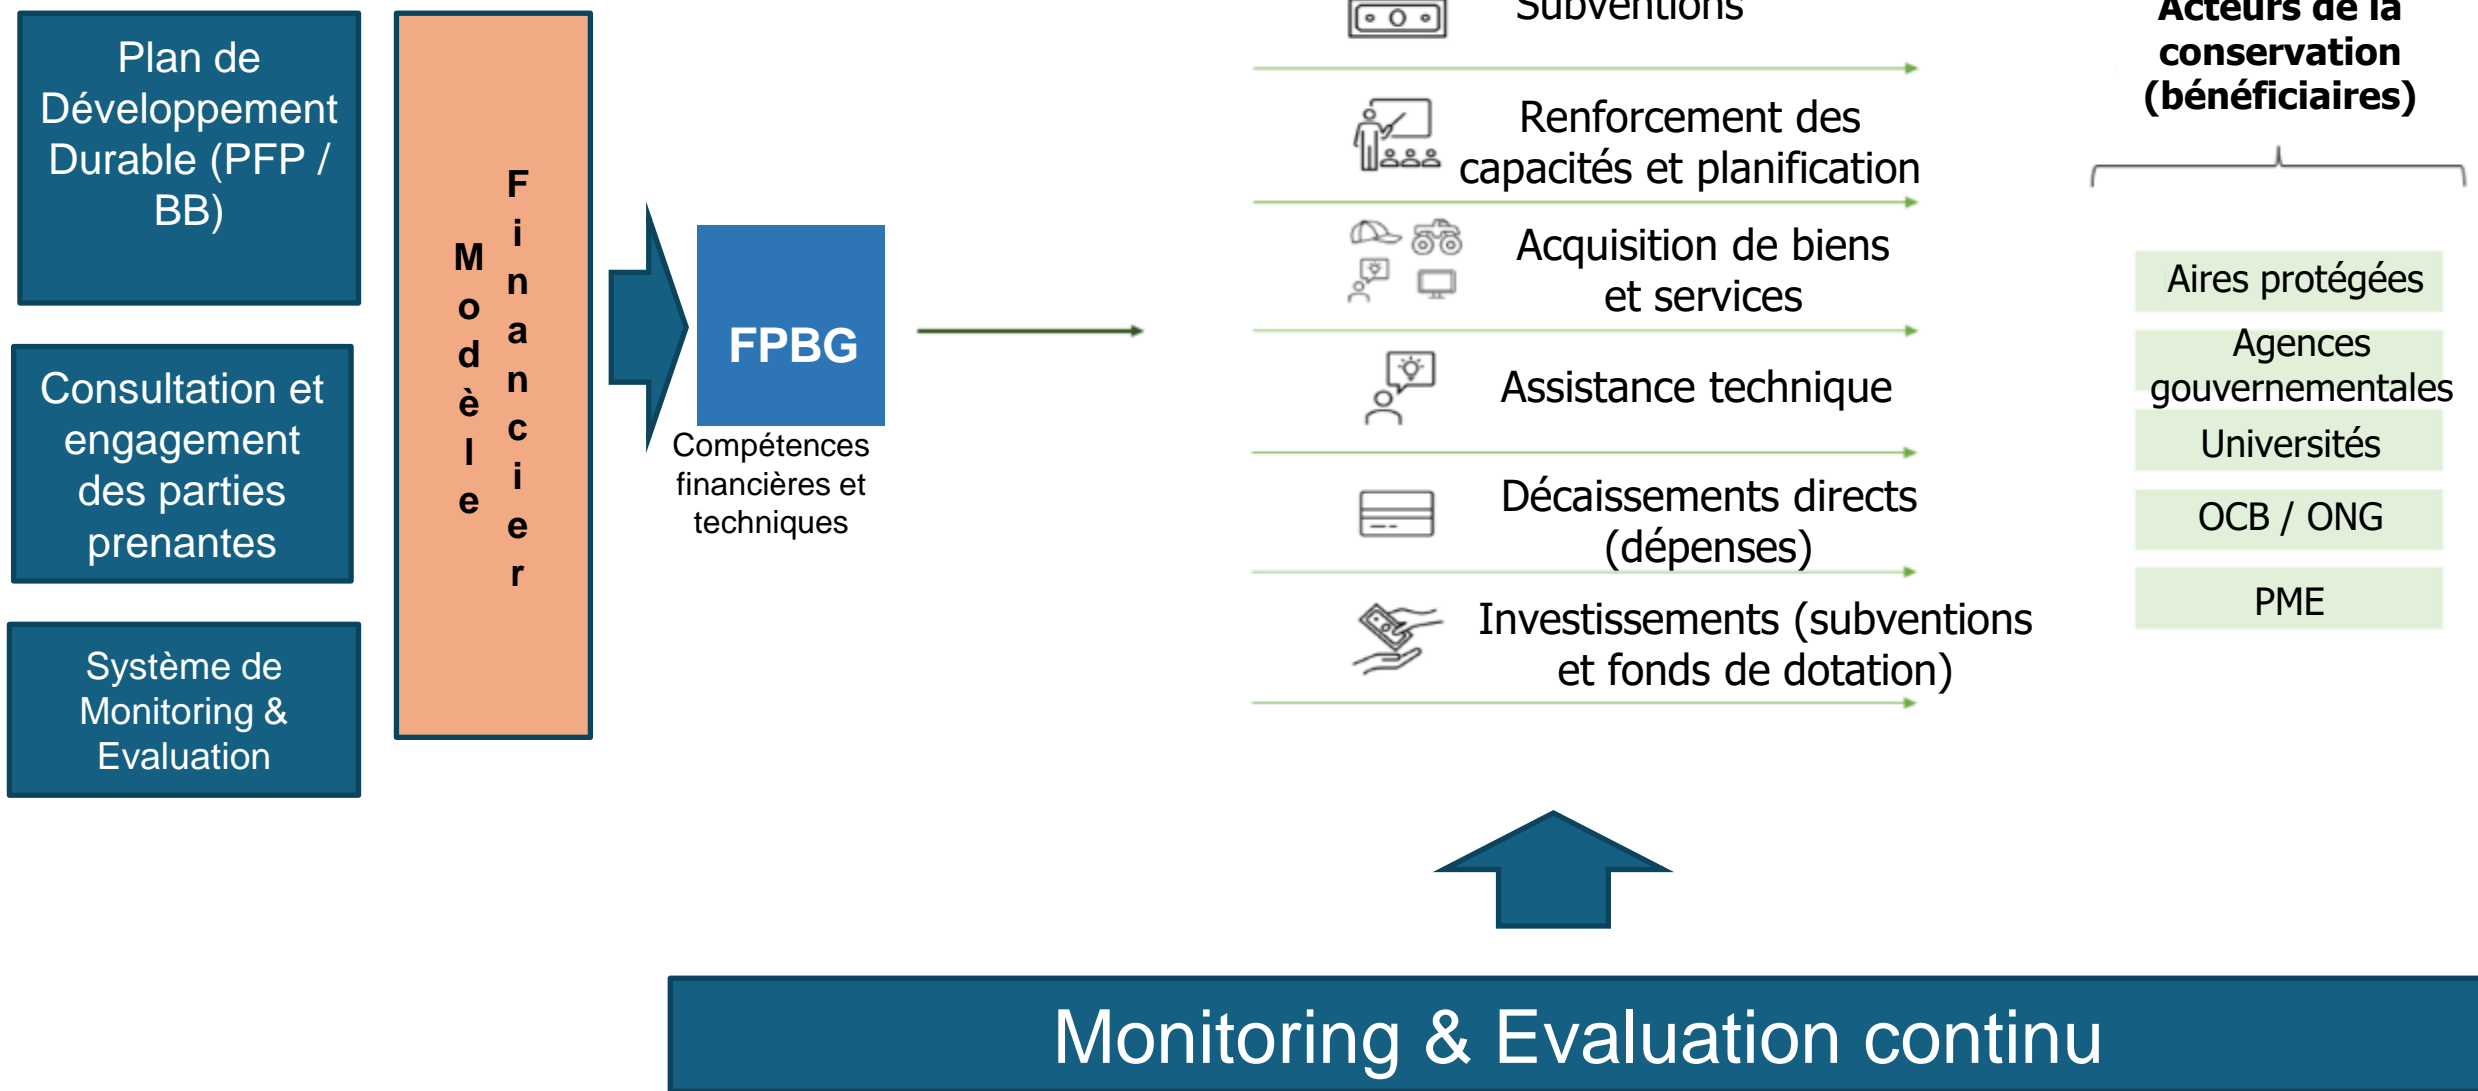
Plan de Développement Durable (PFP / BB)

Consultation et engagement des parties prenantes

Système de Monitoring & Evaluation

Modèle Financier

FPBG

Compétences financières et techniques

Subventions

Renforcement des capacités et planification

Acquisition de biens et services

Assistance technique

Décaissements directs (dépenses)

Investissements (subventions et fonds de dotation)

Acteurs de la conservation (bénéficiaires)

Aires protégées

Agences gouvernementales

Universités

OCB / ONG

PME

Monitoring & Evaluation continu